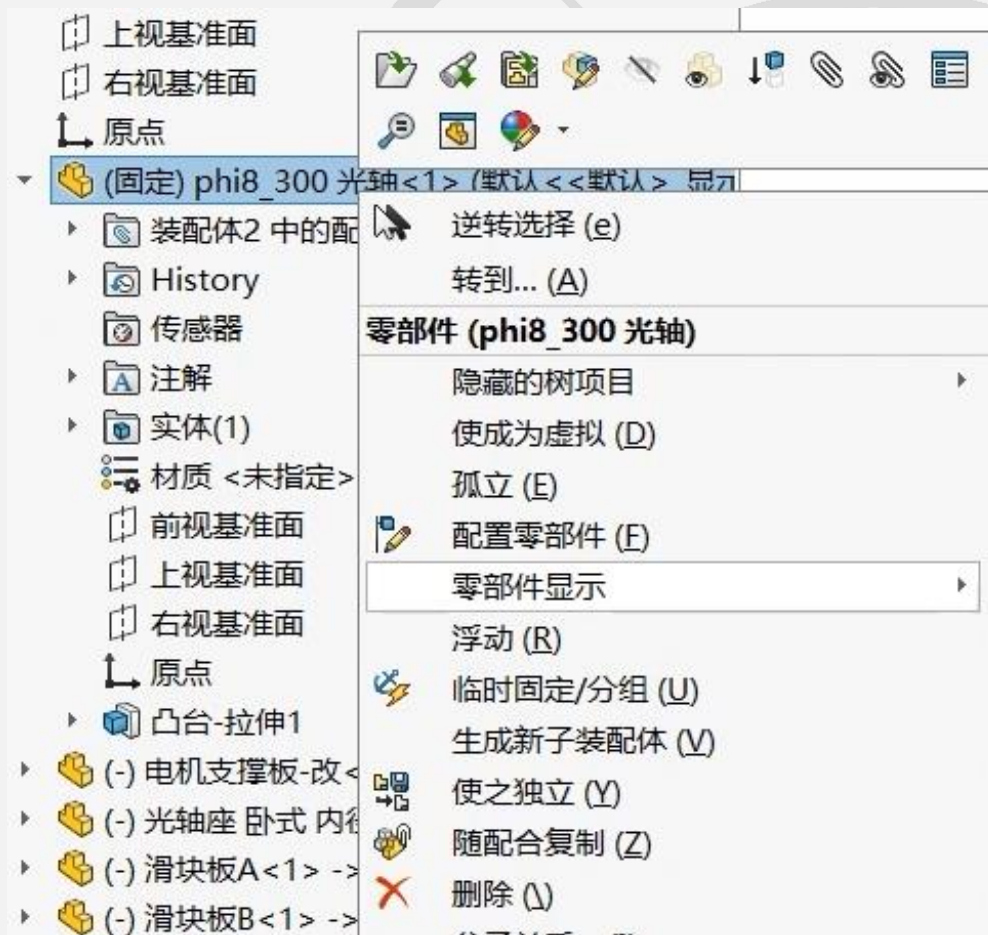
上视基准面
右视基准面
原点
(固定) phi8_300 光轴<1> (默认<<默认>_显示
装配体2 中的配
History
传感器
注解
实体(1)
材质 <未指定>
前视基准面
上视基准面
右视基准面
原点
凸台-拉伸1
(-) 电机支撑板-改<
(-) 光轴座 卧式 内径
(-) 滑块板A<1> ->
(-) 滑块板B<1> ->

逆转选择 (e)
转到... (A)
零部件 (phi8_300 光轴)
隐藏的树项目
使成为虚拟 (D)
孤立 (E)
配置零部件 (F)
零部件显示
浮动 (R)
临时固定/分组 (U)
生成新子装配体 (V)
使之独立 (Y)
随配合复制 (Z)
删除 (\)
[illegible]